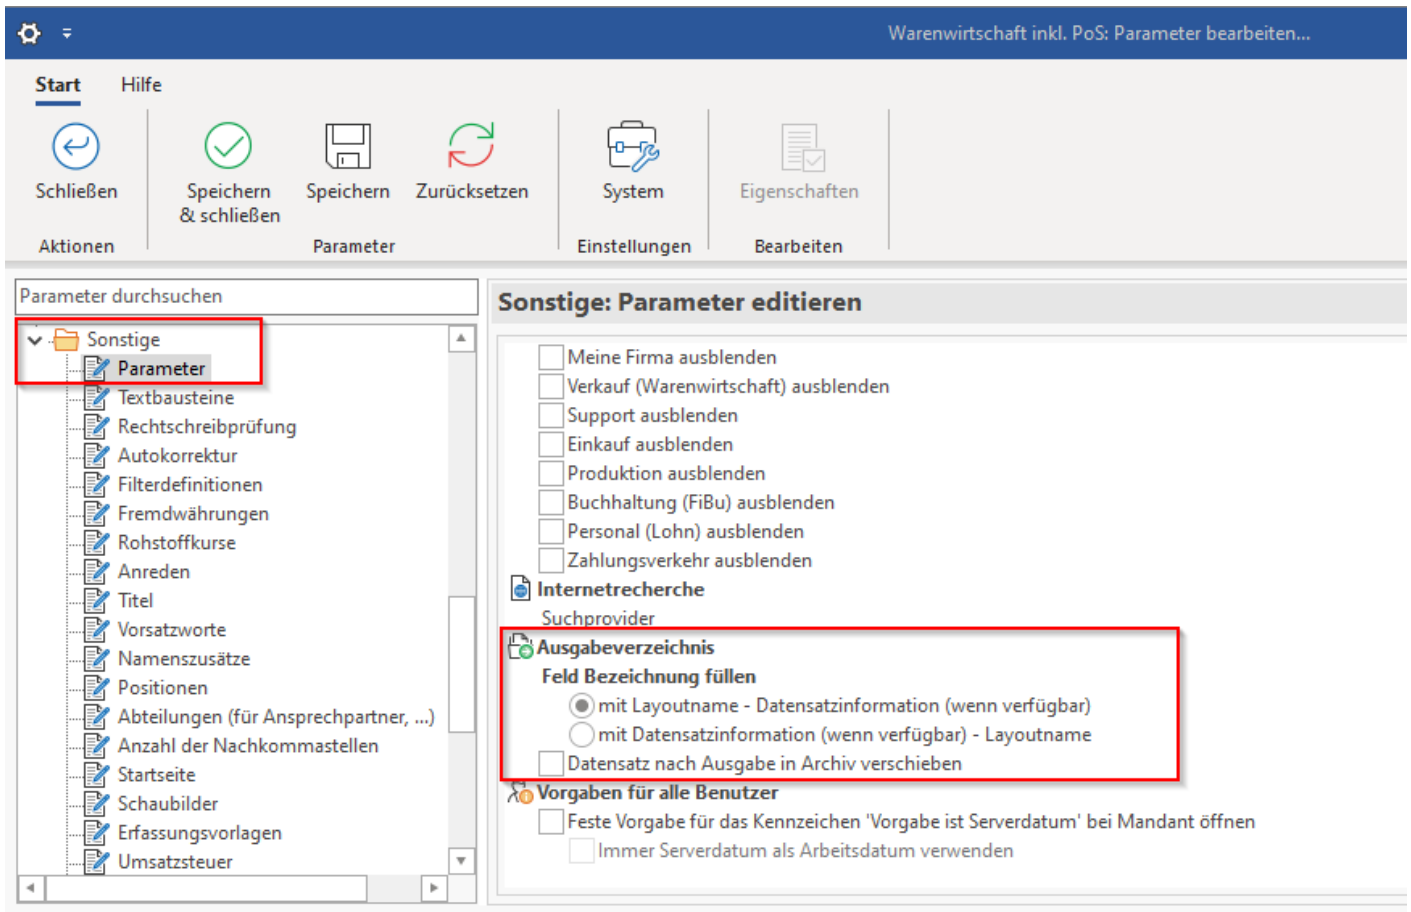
Warenwirtschaft inkl. PoS: Parameter bearbeiten...

Start Hilfe

Schließen
Aktionen

Speichern & schließen
Speichern
Zurücksetzen
Parameter

System
Einstellungen

Eigenschaften
Bearbeiten

Parameter durchsuchen

Sonstige
Parameter
Textbausteine
Rechtschreibprüfung
Autokorrektur
Filterdefinitionen
Fremdwährungen
Rohstoffkurse
Anreden
Titel
Vorsatzworte
Namenszusätze
Positionen
Abteilungen (für Ansprechpartner, ...)
Anzahl der Nachkommastellen
Startseite
Schaubilder
Erfassungsvorlagen
Umsatzsteuer

Sonstige: Parameter editieren

Meine Firma ausblenden
Verkauf (Warenwirtschaft) ausblenden
Support ausblenden
Einkauf ausblenden
Produktion ausblenden
Buchhaltung (FiBu) ausblenden
Personal (Lohn) ausblenden
Zahlungsverkehr ausblenden
Internetrecherche
Suchprovider
Ausgabeverzeichnis
Feld Bezeichnung füllen
mit Layoutname - Datensatzinformation (wenn verfügbar)
mit Datensatzinformation (wenn verfügbar) - Layoutname
Datensatz nach Ausgabe in Archiv verschieben
Vorgaben für alle Benutzer
Feste Vorgabe für das Kennzeichen 'Vorgabe ist Serverdatum' bei Mandant öffnen
Immer Serverdatum als Arbeitsdatum verwenden